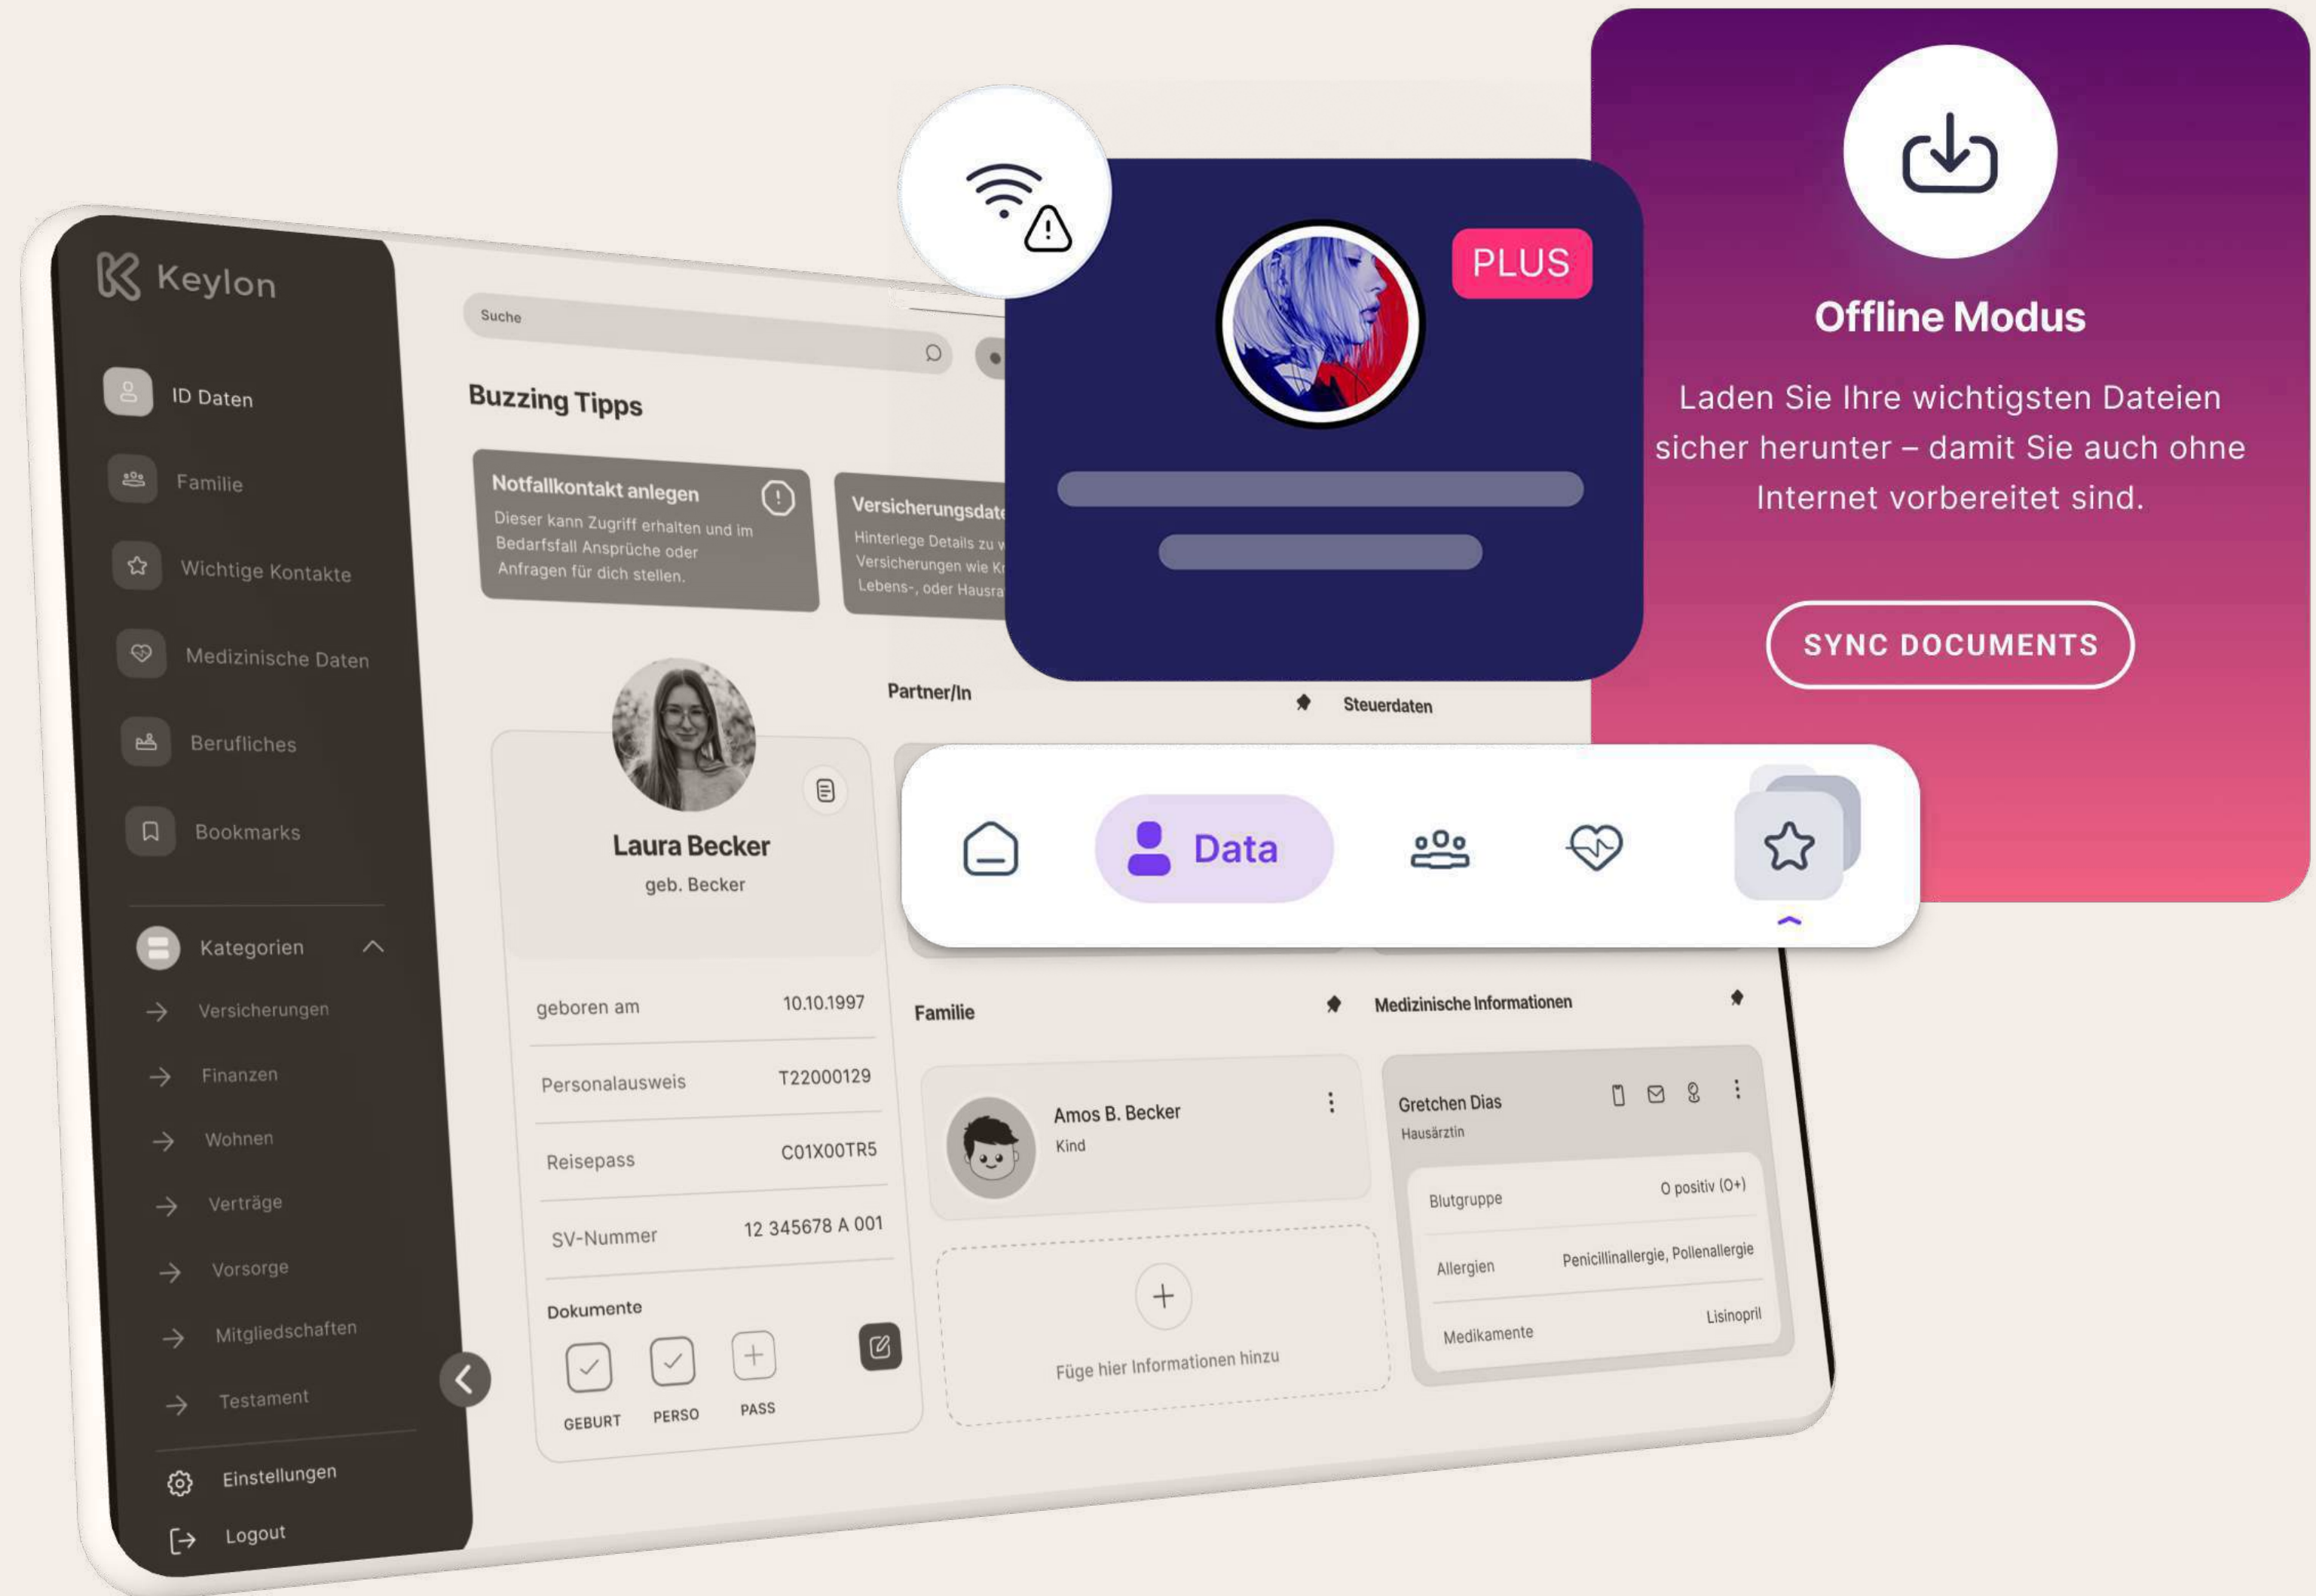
Keylon

ID Daten
Familie
Wichtige Kontakte
Medizinische Daten
Berufliches
Bookmarks

Kategorien
Versicherungen
Finanzen
Wohnen
Verträge
Vorsorge
Mitgliedschaften
Testament

Einstellungen
Logout

Suche

Buzzing Tipps

Notfallkontakt anlegen
Dieser kann Zugriff erhalten und im Bedarfsfall Ansprüche oder Anfragen für dich stellen.

Versicherungsdat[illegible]
Hinterlege Details zu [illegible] Versicherungen wie Kr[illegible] Lebens-, oder Hausra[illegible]

Laura Becker
geb. Becker

| geboren am | 10.10.1997 |
|---|---|
| Personalausweis | T22000129 |
| Reisepass | C01X00TR5 |
| SV-Nummer | 12 345678 A 001 |

Dokumente
GEBURT PERSO PASS

Partner/In
Steuerdaten

Familie
Amos B. Becker
Kind

Füge hier Informationen hinzu

Medizinische Informationen
Gretchen Dias
Hausärztin

| Blutgruppe | 0 positiv (0+) |
|---|---|
| Allergien | Penicillinallergie, Pollenallergie |
| Medikamente | Lisinopril |

PLUS

Data

Offline Modus
Laden Sie Ihre wichtigsten Dateien sicher herunter – damit Sie auch ohne Internet vorbereitet sind.

SYNC DOCUMENTS